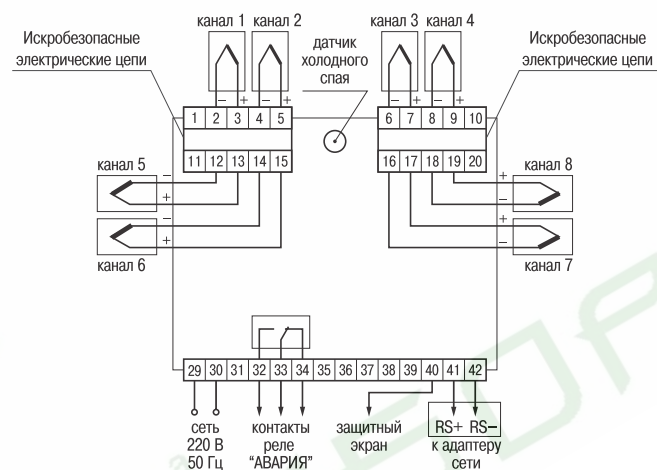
канал 1 канал 2

Искробезопасные электрические цепи

датчик холодного спая

канал 3 канал 4

Искробезопасные электрические цепи

– + – + – + – +

1 2 3 4 5

6 7 8 9 10

11 12 13 14 15

16 17 18 19 20

канал 5

– +

– +

канал 6

канал 8

+ –

+ –

канал 7

29 30 31 32 33 34 35 36 37 38 39 40 41 42

сеть 220 В 50 Гц

контакты реле "АВАРИЯ"

защитный экран

RS+ RS–

к адаптеру сети